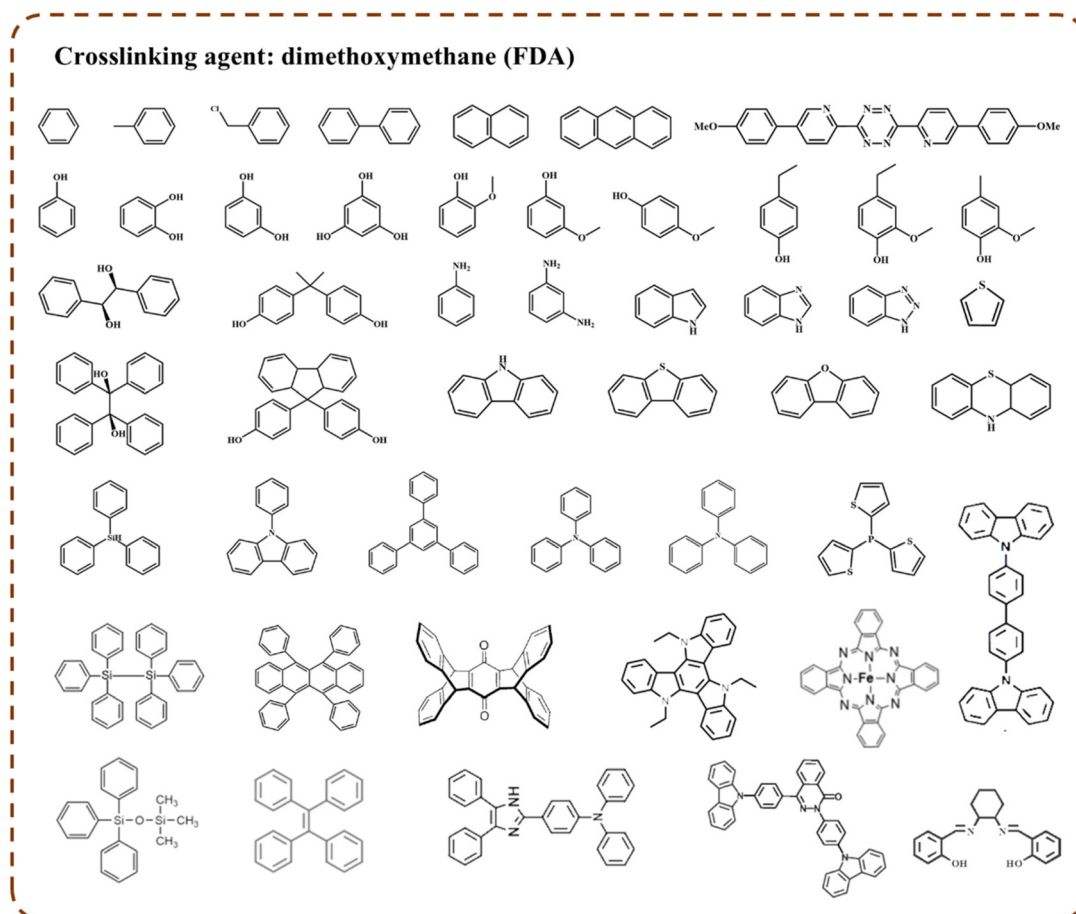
Crosslinking agent: dimethoxymethane (FDA)

Cl

MeO N N N N N N OMe

OH

OH OH

OH OH

OH HO OH

OH O

OH O

HO O

OH

OH O

OH O

HO OH

HO OH

NH₂

NH₂ NH₂

N H

N N H

N N N H

S

HO OH

HO OH

H N

S

O

S N H

SiH

N

N

N

S P S S

N N

Si Si

O O

N N

N N N N Fe N N N N

N

N

Si O Si CH₃ CH₃ CH₃

NH N N

N N N O N N

N N OH HO